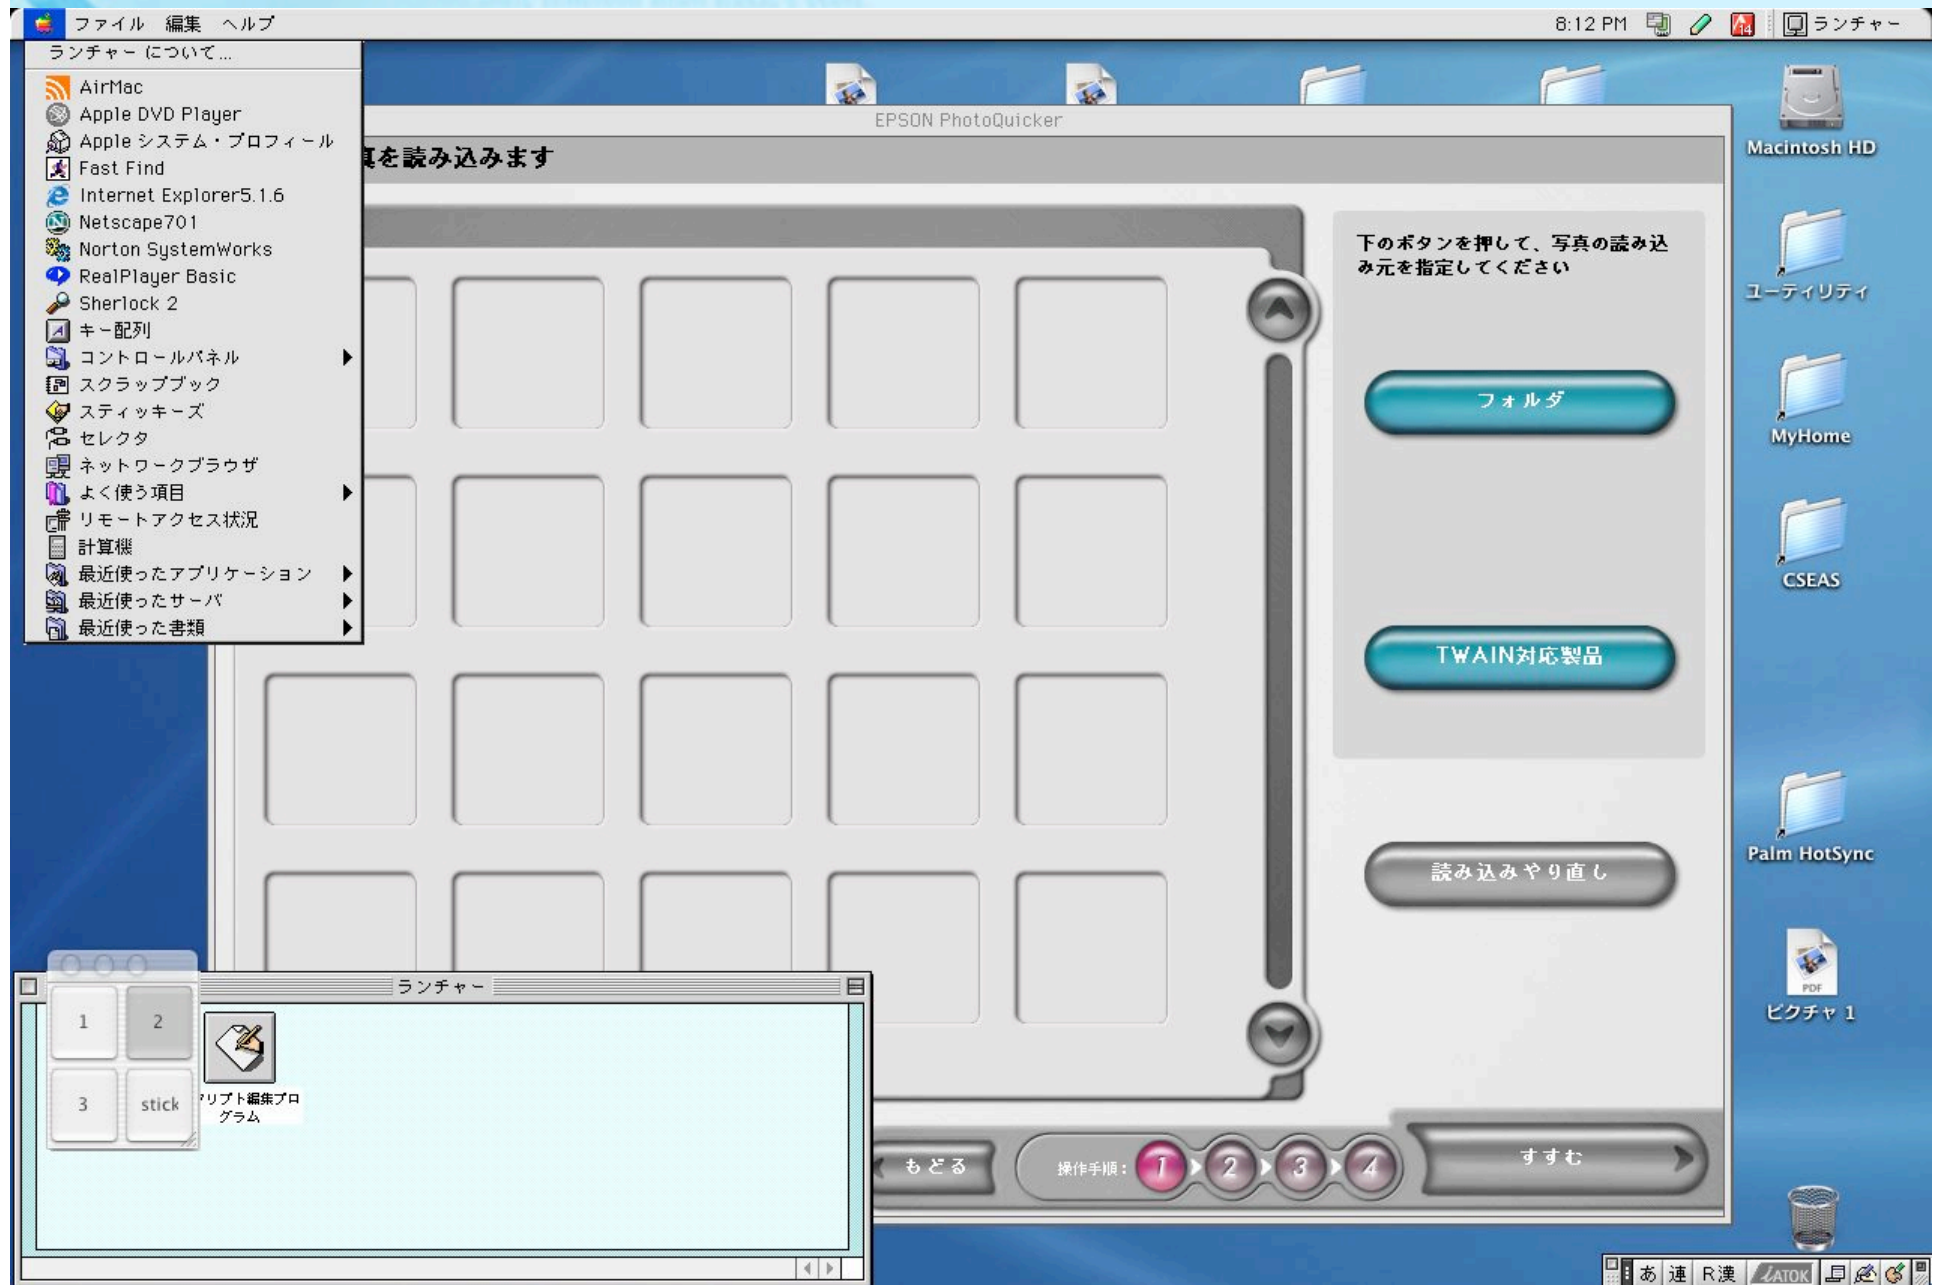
ファイル 編集 ヘルプ
8:12 PM ランチャー

ランチャー について...
AirMac
Apple DVD Player
Apple システム・プロフィール
Fast Find
Internet Explorer5.1.6
Netscape701
Norton SystemWorks
RealPlayer Basic
Sherlock 2
キー配列
コントロールパネル
スクラップブック
スティッキーズ
セレクタ
ネットワークブラウザ
よく使う項目
リモートアクセス状況
計算機
最近使ったアプリケーション
最近使ったサーバ
最近使った書類

EPSON PhotoQuicker
真を読み込みます

下のボタンを押して、写真の読み込み元を指定してください

フォルダ

TWAIN対応製品

読み込みやり直し

もどる
操作手順：1 2 3 4
すすむ

Macintosh HD
ユーティリティ
MyHome
CSEAS
Palm HotSync
PDF
ピクチャ 1

ランチャー
1
2
3
stick
リプト編集プログラム

あ 連 R漢 ATOK